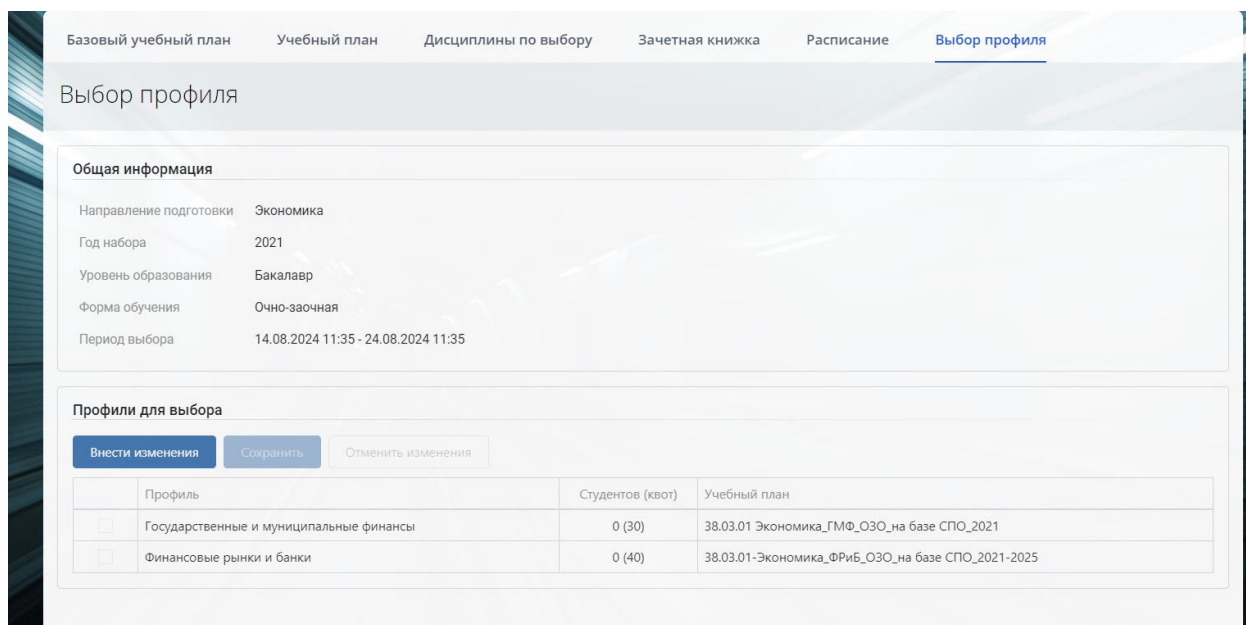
Базовый учебный план Учебный план Дисциплины по выбору Зачетная книжка Расписание Выбор профиля

Выбор профиля

Общая информация

Направление подготовки Экономика
Год набора 2021
Уровень образования Бакалавр
Форма обучения Очно-заочная
Период выбора 14.08.2024 11:35 - 24.08.2024 11:35

Профили для выбора

Внести изменения Сохранить Отменить изменения

| | Профиль | Студентов (квот) | Учебный план |
|---|---|---|---|
| | Государственные и муниципальные финансы | 0 (30) | 38.03.01 Экономика_ГМФ_ОЗО_на базе СПО_2021 |
| | Финансовые рынки и банки | 0 (40) | 38.03.01-Экономика_ФРиБ_ОЗО_на базе СПО_2021-2025 |